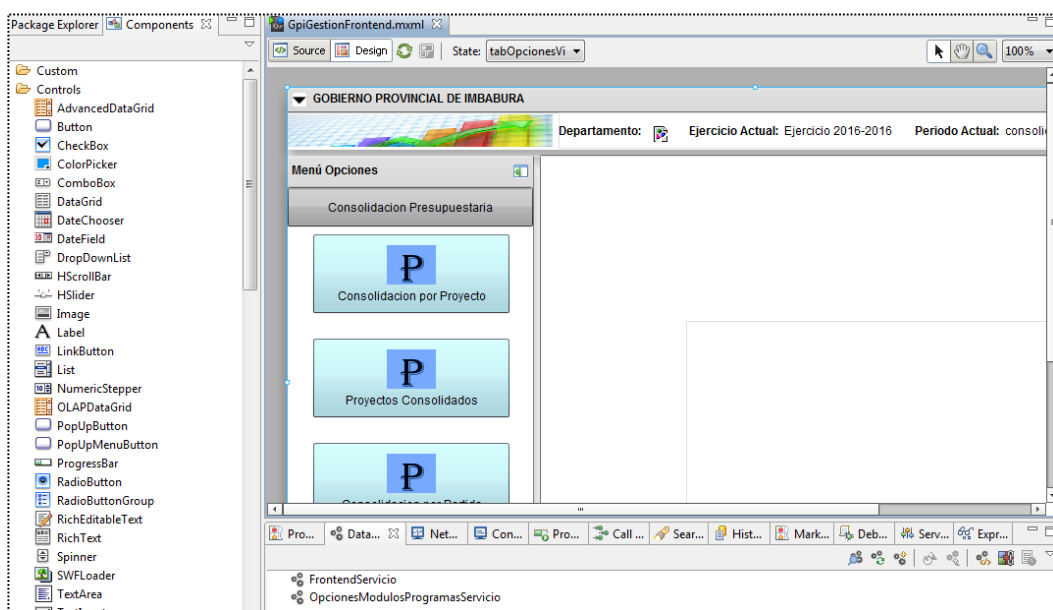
Package Explorer | Components ☒
Custom
Controls
AdvancedDataGrid
Button
CheckBox
ColorPicker
ComboBox
DataGrid
DateChooser
DateField
DropDownList
HScrollBar
HSlider
Image
Label
LinkButton
List
NumericStepper
OLAPDataGrid
PopUpButton
PopUpMenuButton
ProgressBar
RadioButton
RadioButtonGroup
RichEditableText
RichText
Spinner
SWFLoader
TextArea

GpiGestionFrontend.mxml ☒
Source | Design | State: tabOpcionesVi | 100%

GOBIERNO PROVINCIAL DE IMBABURA
Departamento: Ejercicio Actual: Ejercicio 2016-2016 Periodo Actual: consoli

Menú Opciones
Consolidacion Presupuestaria
P
Consolidacion por Proyecto
P
Proyectos Consolidados
P
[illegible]

Pro... | Data... ☒ | Net... | Con... | Pro... | Call ... | Sear... | Hist... | Mark... | Deb... | Serv... | Expr...
FrontendServicio
OpcionesModulosProgramasServicio